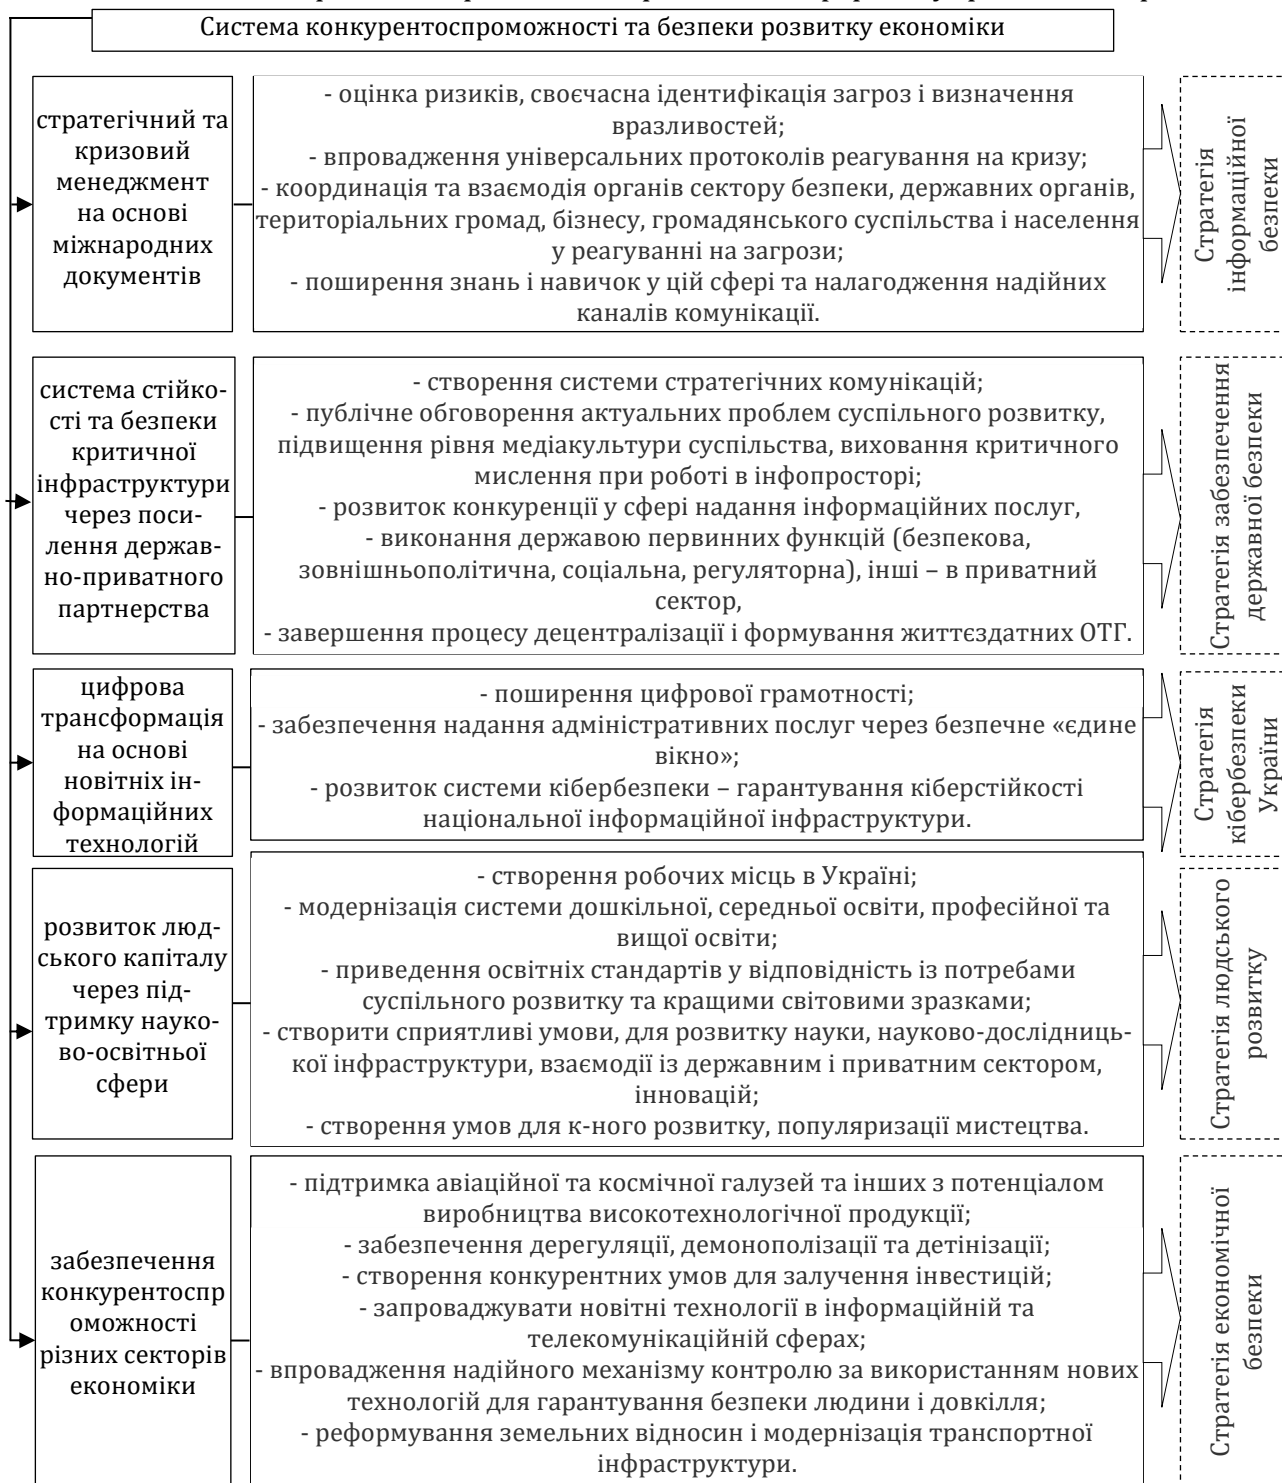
Система конкурентоспроможності та безпеки розвитку економіки

стратегічний та кризовий менеджмент на основі міжнародних документів

- оцінка ризиків, своєчасна ідентифікація загроз і визначення вразливостей;
- впровадження універсальних протоколів реагування на кризу;
- координація та взаємодія органів сектору безпеки, державних органів, територіальних громад, бізнесу, громадянського суспільства і населення у реагуванні на загрози;
- поширення знань і навичок у цій сфері та налагодження надійних каналів комунікації.

Стратегія інформаційної безпеки

система стійкості та безпеки критичної інфраструктури через посилення державно-приватного партнерства

- створення системи стратегічних комунікацій;
- публічне обговорення актуальних проблем суспільного розвитку, підвищення рівня медіакультури суспільства, виховання критичного мислення при роботі в інфопросторі;
- розвиток конкуренції у сфері надання інформаційних послуг,
- виконання державою первинних функцій (безпекова, зовнішньополітична, соціальна, регуляторна), інші – в приватний сектор,
- завершення процесу децентралізації і формування життєздатних ОТГ.

Стратегія забезпечення державної безпеки

цифрова трансформація на основі новітніх інформаційних технологій

- поширення цифрової грамотності;
- забезпечення надання адміністративних послуг через безпечне «єдине вікно»;
- розвиток системи кібербезпеки – гарантування кіберстійкості національної інформаційної інфраструктури.

Стратегія кібербезпеки України

розвиток людського капіталу через підтримку науково-освітньої сфери

- створення робочих місць в Україні;
- модернізація системи дошкільної, середньої освіти, професійної та вищої освіти;
- приведення освітніх стандартів у відповідність із потребами суспільного розвитку та кращими світовими зразками;
- створити сприятливі умови, для розвитку науки, науково-дослідницької інфраструктури, взаємодії із державним і приватним сектором, інновацій;
- створення умов для к-ного розвитку, популяризації мистецтва.

Стратегія людського розвитку

забезпечення конкурентоспроможності різних секторів економіки

- підтримка авіаційної та космічної галузей та інших з потенціалом виробництва високотехнологічної продукції;
- забезпечення дерегуляції, демонополізації та детінізації;
- створення конкурентних умов для залучення інвестицій;
- запроваджувати новітні технології в інформаційній та телекомунікаційній сферах;
- впровадження надійного механізму контролю за використанням нових технологій для гарантування безпеки людини і довкілля;
- реформування земельних відносин і модернізація транспортної інфраструктури.

Стратегія економічної безпеки